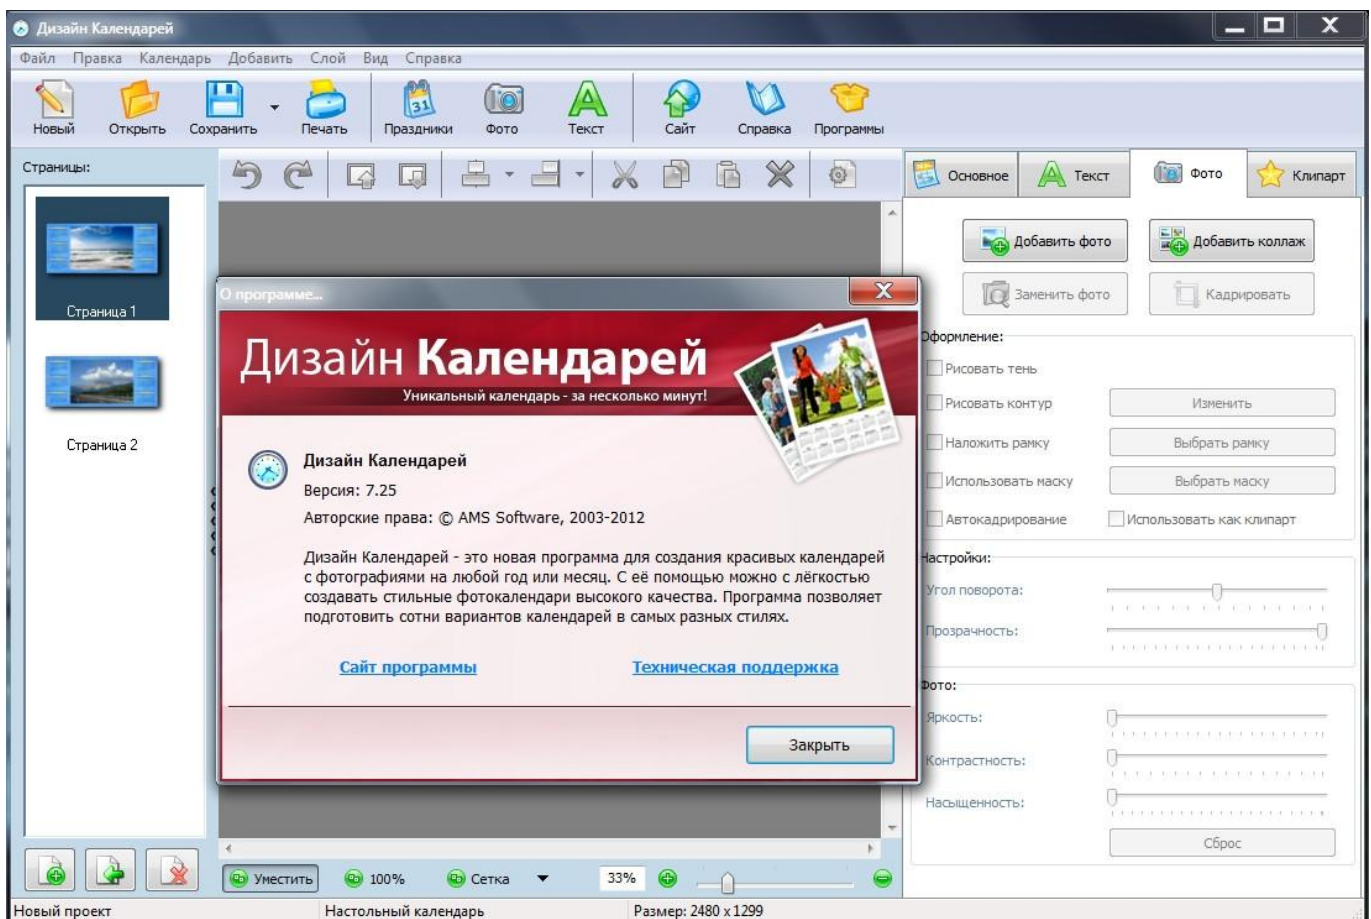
Дизайн Календарей

Файл Правка Календарь Добавить Слой Вид Справка

Новый Открыть Сохранить Печать Праздники Фото Текст Сайт Справка Программы

Страницы:

Страница 1

Страница 2

Основное Текст Фото Клипарт

Добавить фото Добавить коллаж

Заменить фото Кадрировать

Оформление:

Рисовать тень

Рисовать контур Изменить

Наложить рамку Выбрать рамку

Использовать маску Выбрать маску

Автокадрирование Использовать как клипарт

Настройки:

Угол поворота:

Прозрачность:

Фото:

Яркость:

Контрастность:

Насыщенность:

Сброс

О программе...

Дизайн Календарей

Уникальный календарь - за несколько минут!

Дизайн Календарей

Версия: 7.25

Авторские права: © AMS Software, 2003-2012

Дизайн Календарей - это новая программа для создания красивых календарей с фотографиями на любой год или месяц. С её помощью можно с лёгкостью создавать стильные фотокалендари высокого качества. Программа позволяет подготовить сотни вариантов календарей в самых разных стилях.

Сайт программы Техническая поддержка

Закрыть

Уместить 100% Сетка 33%

Новый проект Настольный календарь Размер: 2480 x 1299